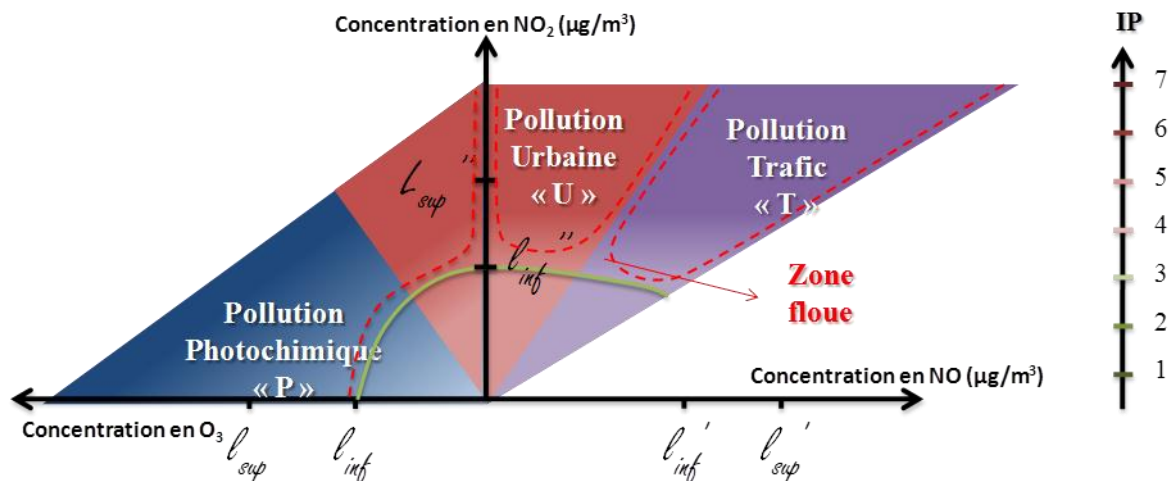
Concentration en NO$_2$ (µg/m$^3$)

IP

7
6
5
4
3
2
1

Pollution Urbaine « U »

Pollution Trafic « T »

$l_{sup}''$

$l_{inf}''$

Zone floue

Pollution Photochimique « P »

Concentration en NO (µg/m$^3$)

Concentration en O$_3$

$l_{sup}$

$l_{inf}$

$l_{inf}'$

$l_{sup}'$